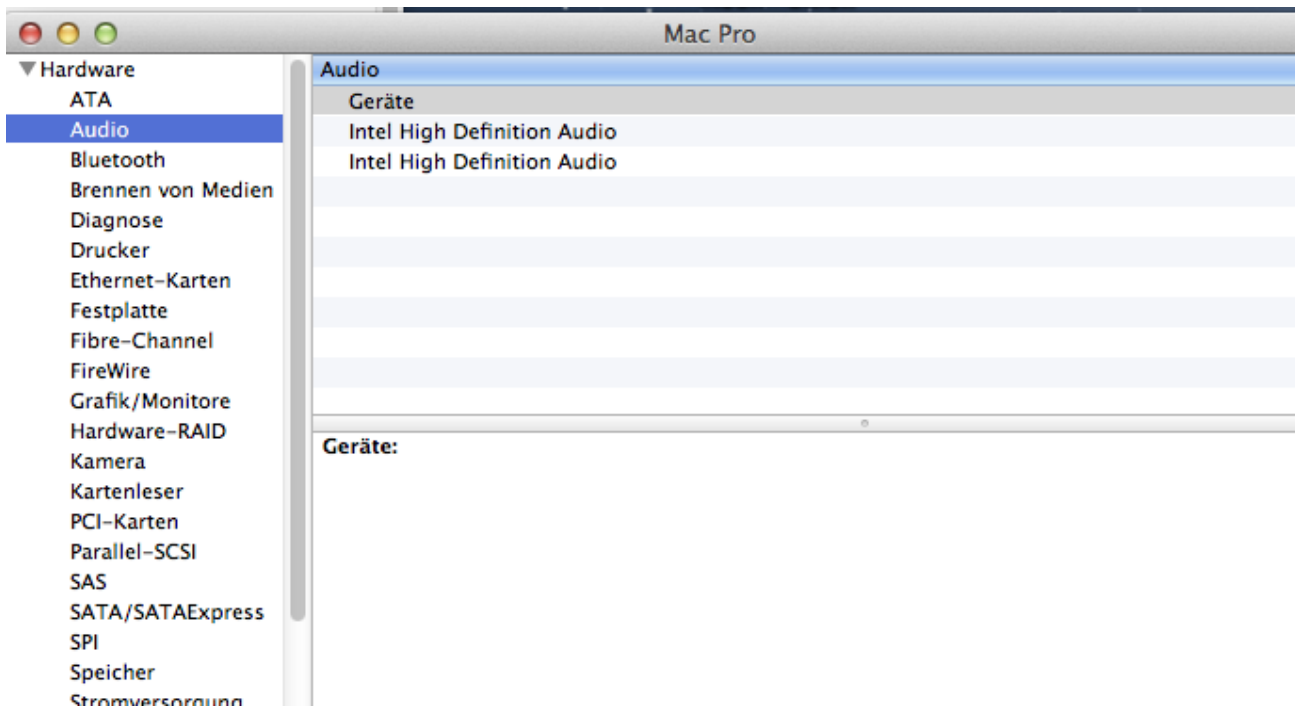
Mac Pro

▼Hardware
ATA
Audio
Bluetooth
Brennen von Medien
Diagnose
Drucker
Ethernet-Karten
Festplatte
Fibre-Channel
FireWire
Grafik/Monitore
Hardware-RAID
Kamera
Kartenleser
PCI-Karten
Parallel-SCSI
SAS
SATA/SATAExpress
SPI
Speicher
Stromversorgung

Audio
Geräte
Intel High Definition Audio
Intel High Definition Audio

Geräte: